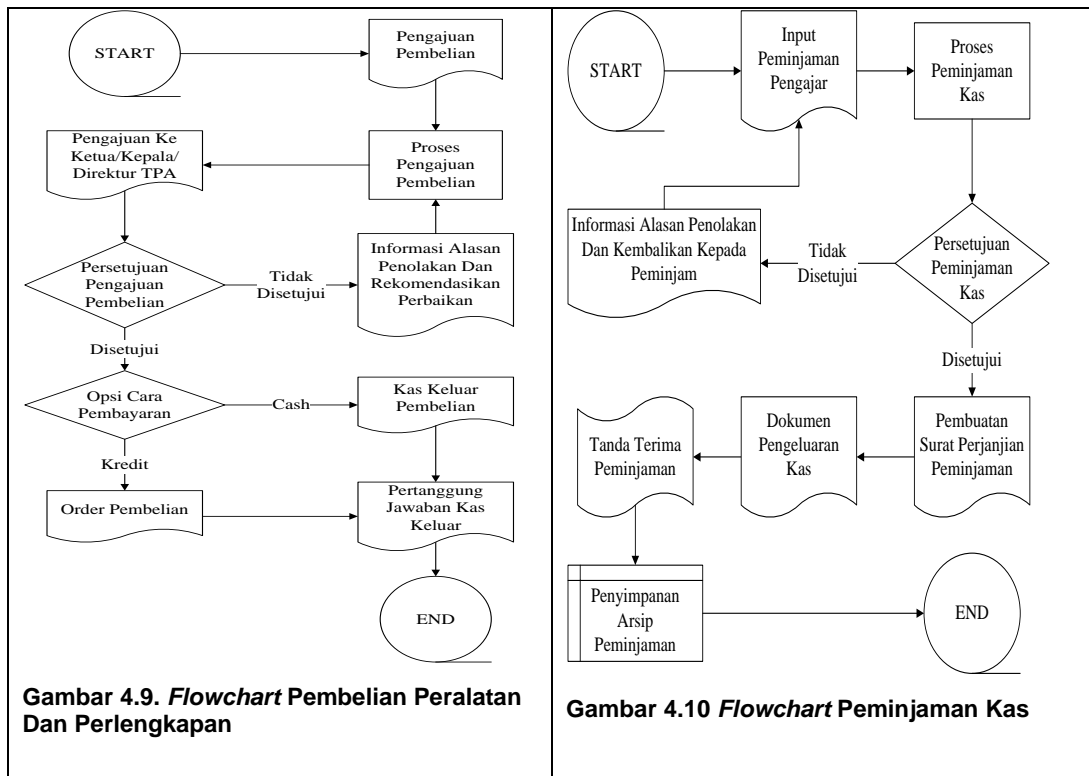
START

Pengajuan Pembelian

Proses Pengajuan Pembelian

Pengajuan Ke Ketua/Kepala/ Direktur TPA

Persetujuan Pengajuan Pembelian

Tidak Disetujui

Informasi Alasan Penolakan Dan Rekomendasikan Perbaikan

Disetujui

Opsi Cara Pembayaran

Cash

Kas Keluar Pembelian

Kredit

Order Pembelian

Pertanggung Jawaban Kas Keluar

END

Gambar 4.9. *Flowchart* Pembelian Peralatan Dan Perlengkapan

START

Input Peminjaman Pengajar

Proses Peminjaman Kas

Informasi Alasan Penolakan Dan Kembalikan Kepada Peminjam

Tidak Disetujui

Persetujuan Peminjaman Kas

Disetujui

Tanda Terima Peminjaman

Dokumen Pengeluaran Kas

Pembuatan Surat Perjanjian Peminjaman

Penyimpanan Arsip Peminjaman

END

Gambar 4.10 *Flowchart* Peminjaman Kas